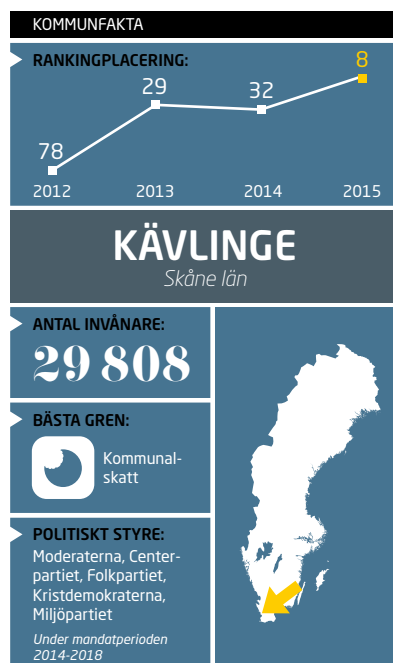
KOMMUNFAKTA

RANKINGPLACERING:

78
29
32
8

2012
2013
2014
2015

KÄVLINGE
Skåne län

ANTAL INVÅNARE:
29 808

BÄSTA GREN:
Kommunalskatt

POLITISKT STYRE:
Moderaterna, Centerpartiet, Folkpartiet, Kristdemokraterna, Miljöpartiet

Under mandatperioden 2014-2018